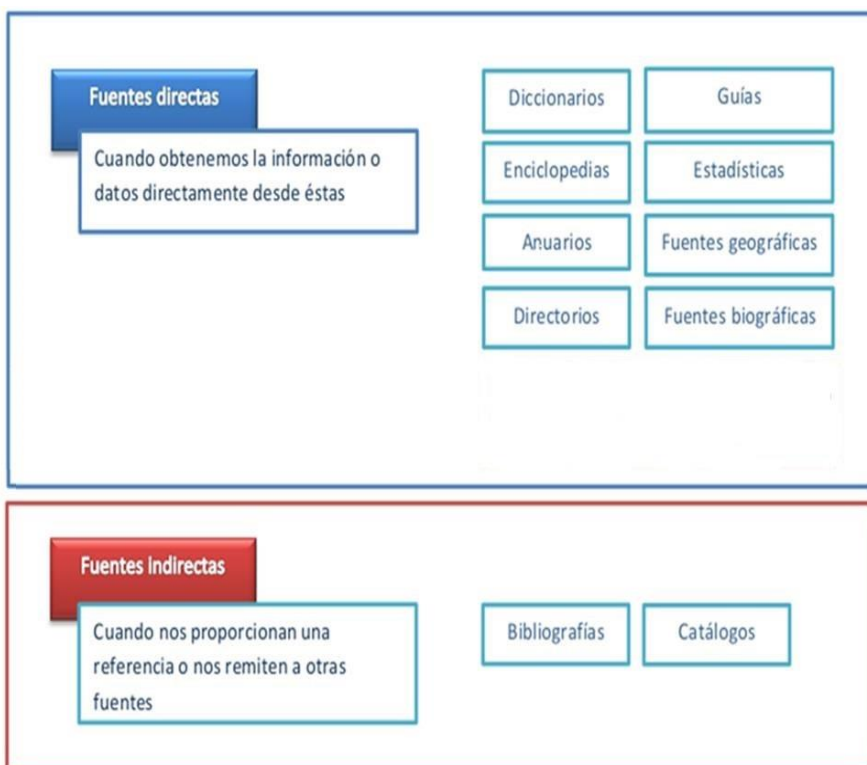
Fuentes directas

Cuando obtenemos la información o datos directamente desde éstas

Diccionarios

Guías

Enciclopedias

Estadísticas

Anuarios

Fuentes geográficas

Directorios

Fuentes biográficas

Fuentes Indirectas

Cuando nos proporcionan una referencia o nos remiten a otras fuentes

Bibliografías

Catálogos